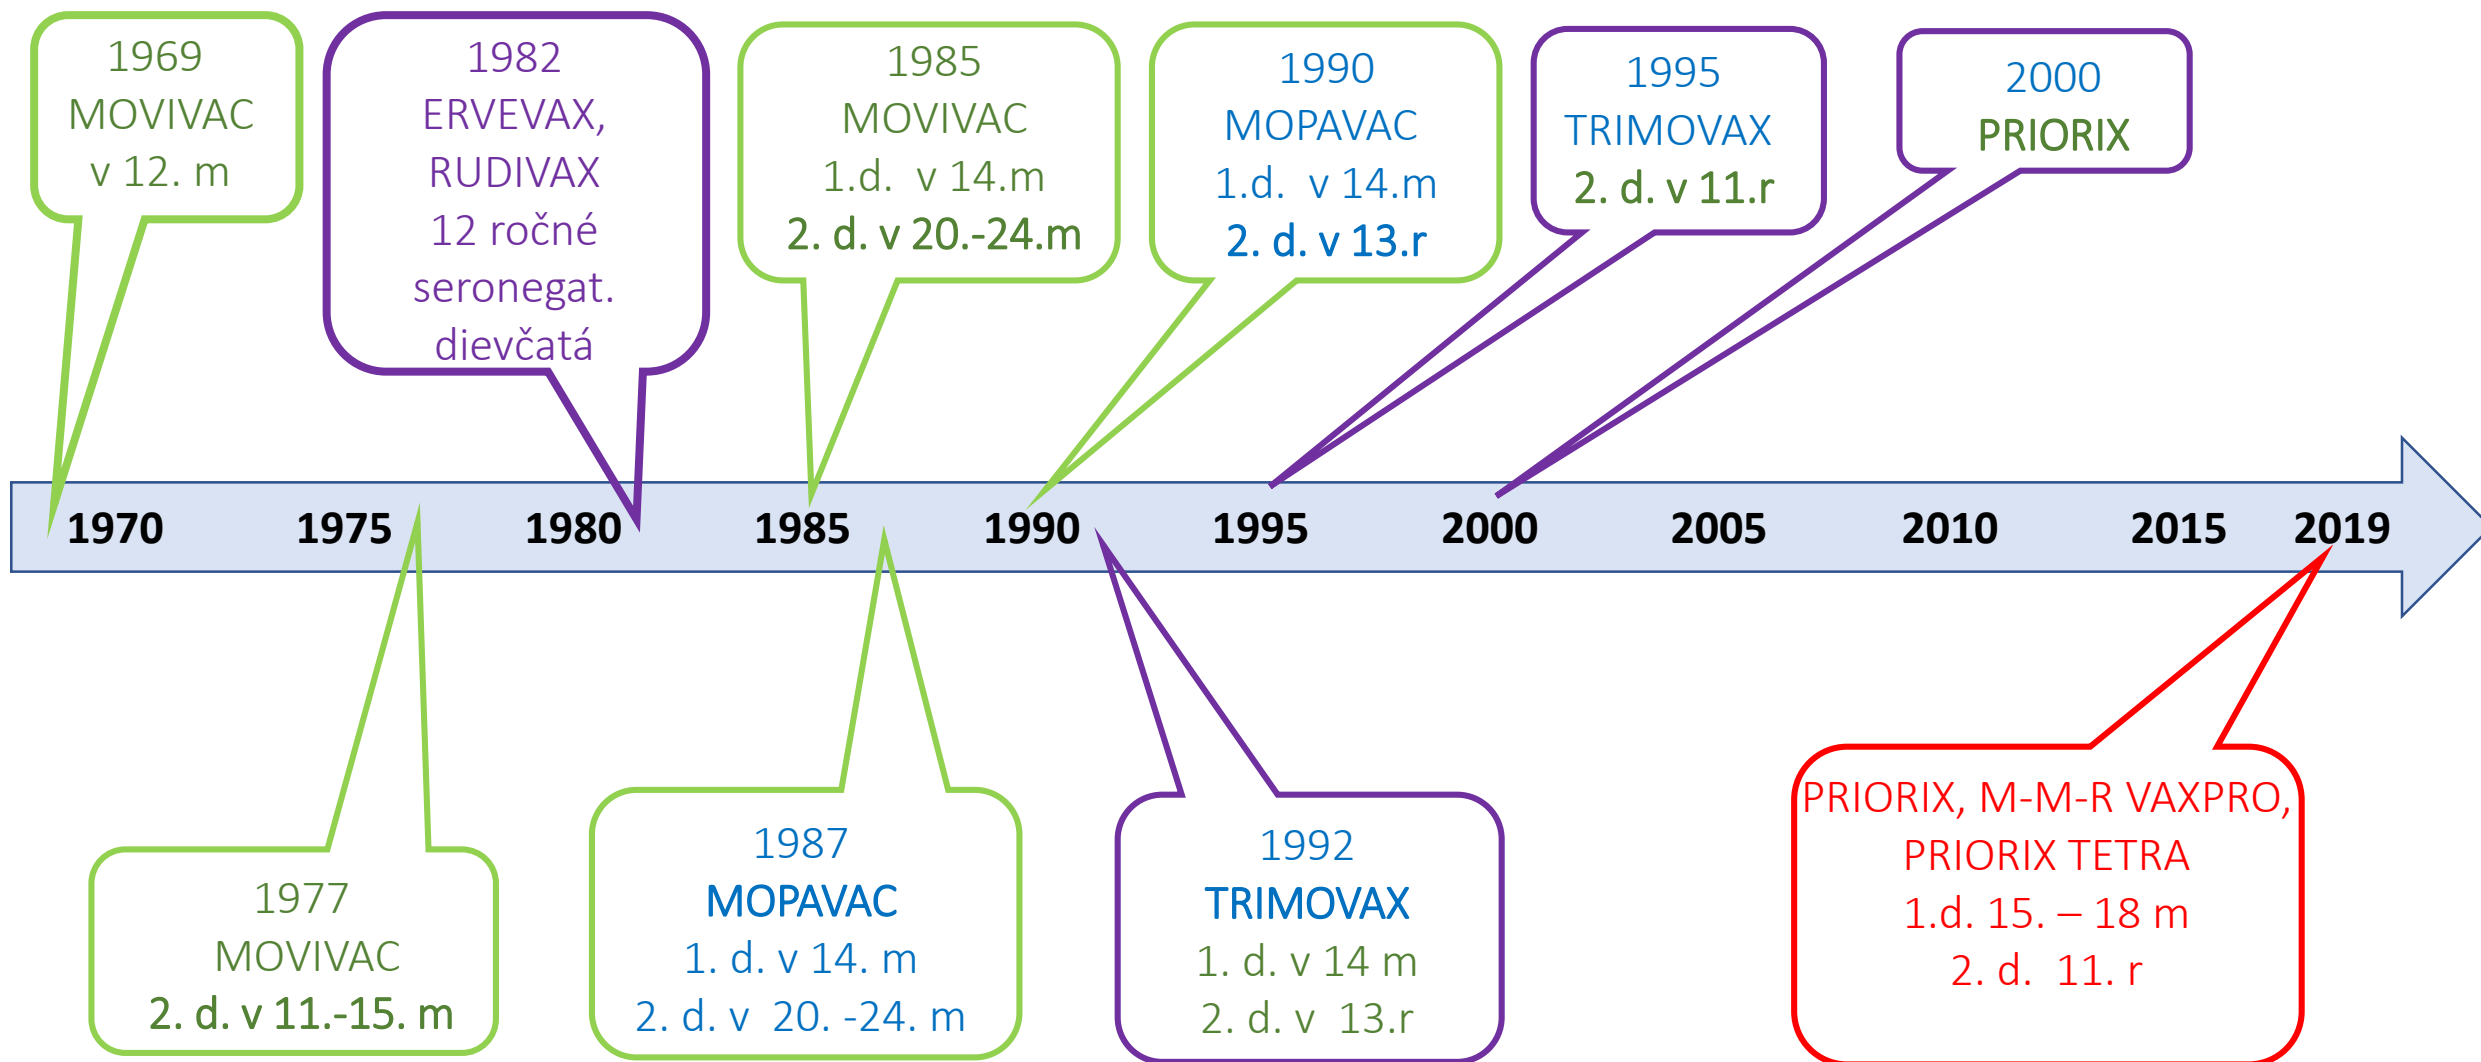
1969
MOVIVAC
v 12. m

1982
ERVEVAX,
RUDIVAX
12 ročné
seronegat.
dievčatá

1985
MOVIVAC
1.d. v 14.m
2. d. v 20.-24.m

1990
MOPAVAC
1.d. v 14.m
2. d. v 13.r

1995
TRIMOVAX
2. d. v 11.r

2000
PRIORIX

1970 1975 1980 1985 1990 1995 2000 2005 2010 2015 2019

1977
MOVIVAC
2. d. v 11.-15. m

1987
MOPAVAC
1. d. v 14. m
2. d. v 20. -24. m

1992
TRIMOVAX
1. d. v 14 m
2. d. v 13.r

PRIORIX, M-M-R VAXPRO,
PRIORIX TETRA
1.d. 15. – 18 m
2. d. 11. r